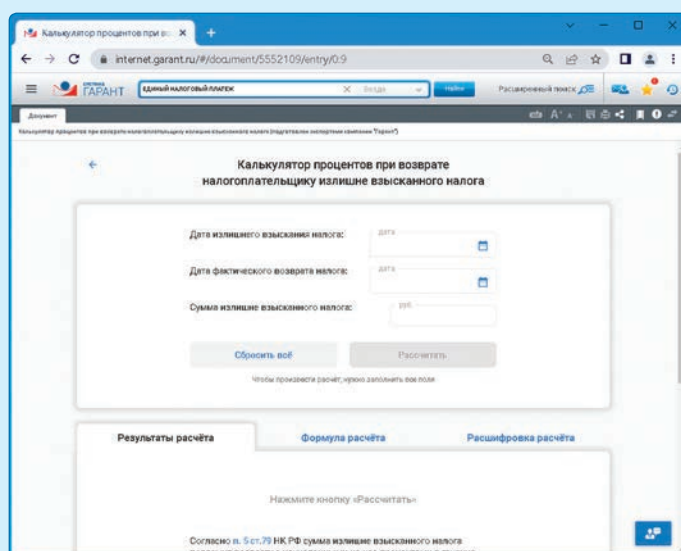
Калькулятор процентов при во X +

internet.garant.ru/#/document/5552109/entry/0:9

система ГАРАНТ ЕДИНЫЙ НАЛОГОВЫЙ ПЛАТЕЖ X Везде Найти Расширенный поиск

Документ

Калькулятор процентов при возврате налогоплательщику излишне взысканного налога (подготовлен экспертами компании "Гарант")

←

Калькулятор процентов при возврате налогоплательщику излишне взысканного налога

Дата излишнего взыскания налога: дата

Дата фактического возврата налога: дата

Сумма излишне взысканного налога: руб.

Сбросить всё

Рассчитать

Чтобы произвести расчёт, нужно заполнить все поля

Результаты расчёта

Формула расчёта

Расшифровка расчёта

Нажмите кнопку «Рассчитать»

Согласно п. 5 ст.79 НК РФ сумма излишне взысканного налога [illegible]